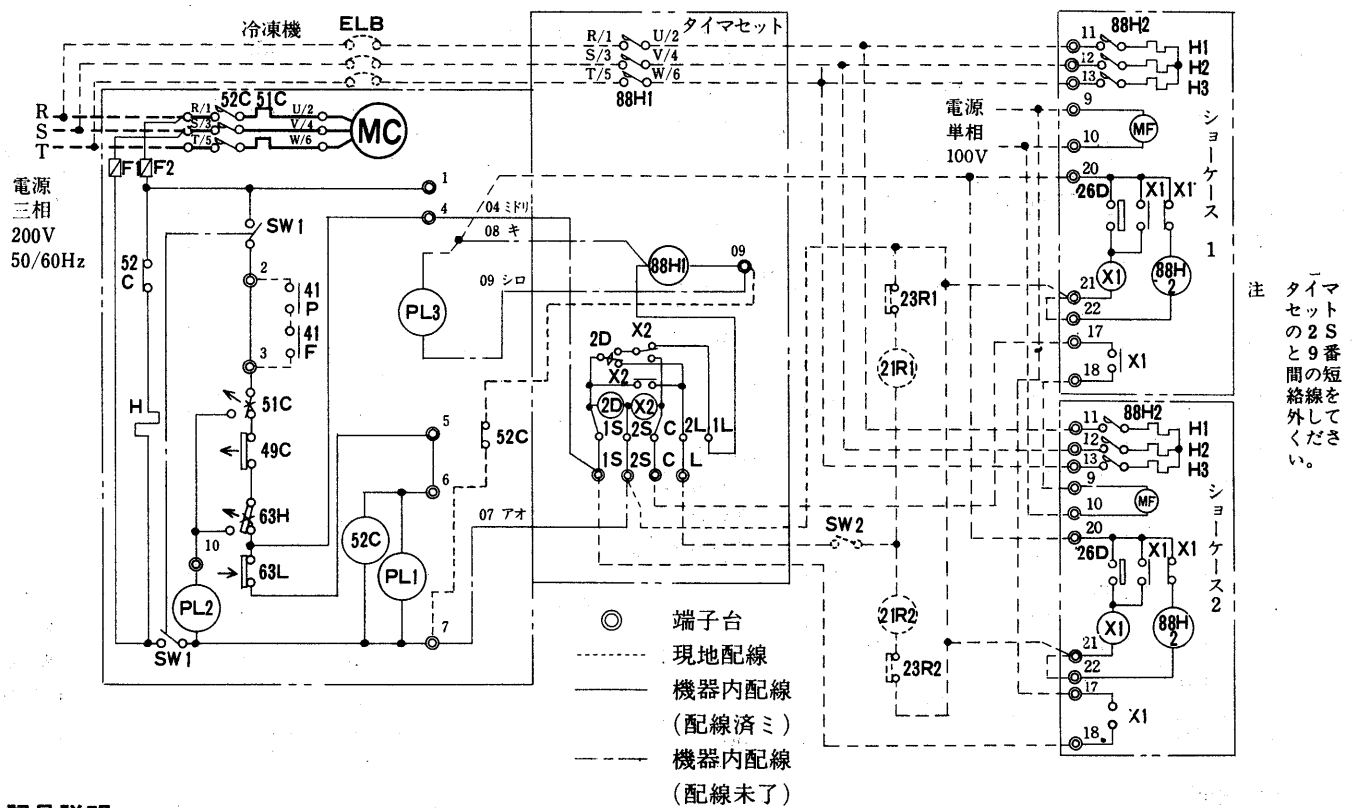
冷凍機 ELB

タイマセット

R/1 U/2
S/3 V/4
T/5 W/6
88H1

R
S
T

R/1 52C 51C U/2
S/3 V/4
T/5 W/6
MC

F1 F2

電源
三相
200V
50/60Hz

1
4
04 ミドリ
08 キ
09 シロ
07 アオ

SW1
52
C
2
41
P
41
F
3
H
51C
49C
63H
10
63L
PL2
SW1

PL3
88H1
09
2D
X2
X2
2D
X2
1S 2S C 2L 1L
1S 2S C L

5
6
52C
52C
PL1
7

23R1
21R1
SW2
21R2
23R2

電源
単相
100V

11 88H2
12
13
H1
H2
H3
9
10
MF
20
26D
X1 X1
21
X1
88H
2
22
17
18
X1
ショーケース 1

11 88H2
12
13
H1
H2
H3
9
10
MF
20
26D
X1 X1
21
X1
88H
2
22
17
18
X1
ショーケース 2

注 タイマセットの2Sと9番間の短絡線を外してください。

◎ 端子台
現地配線
機器内配線
(配線済ミ)
機器内配線
(配線未了)